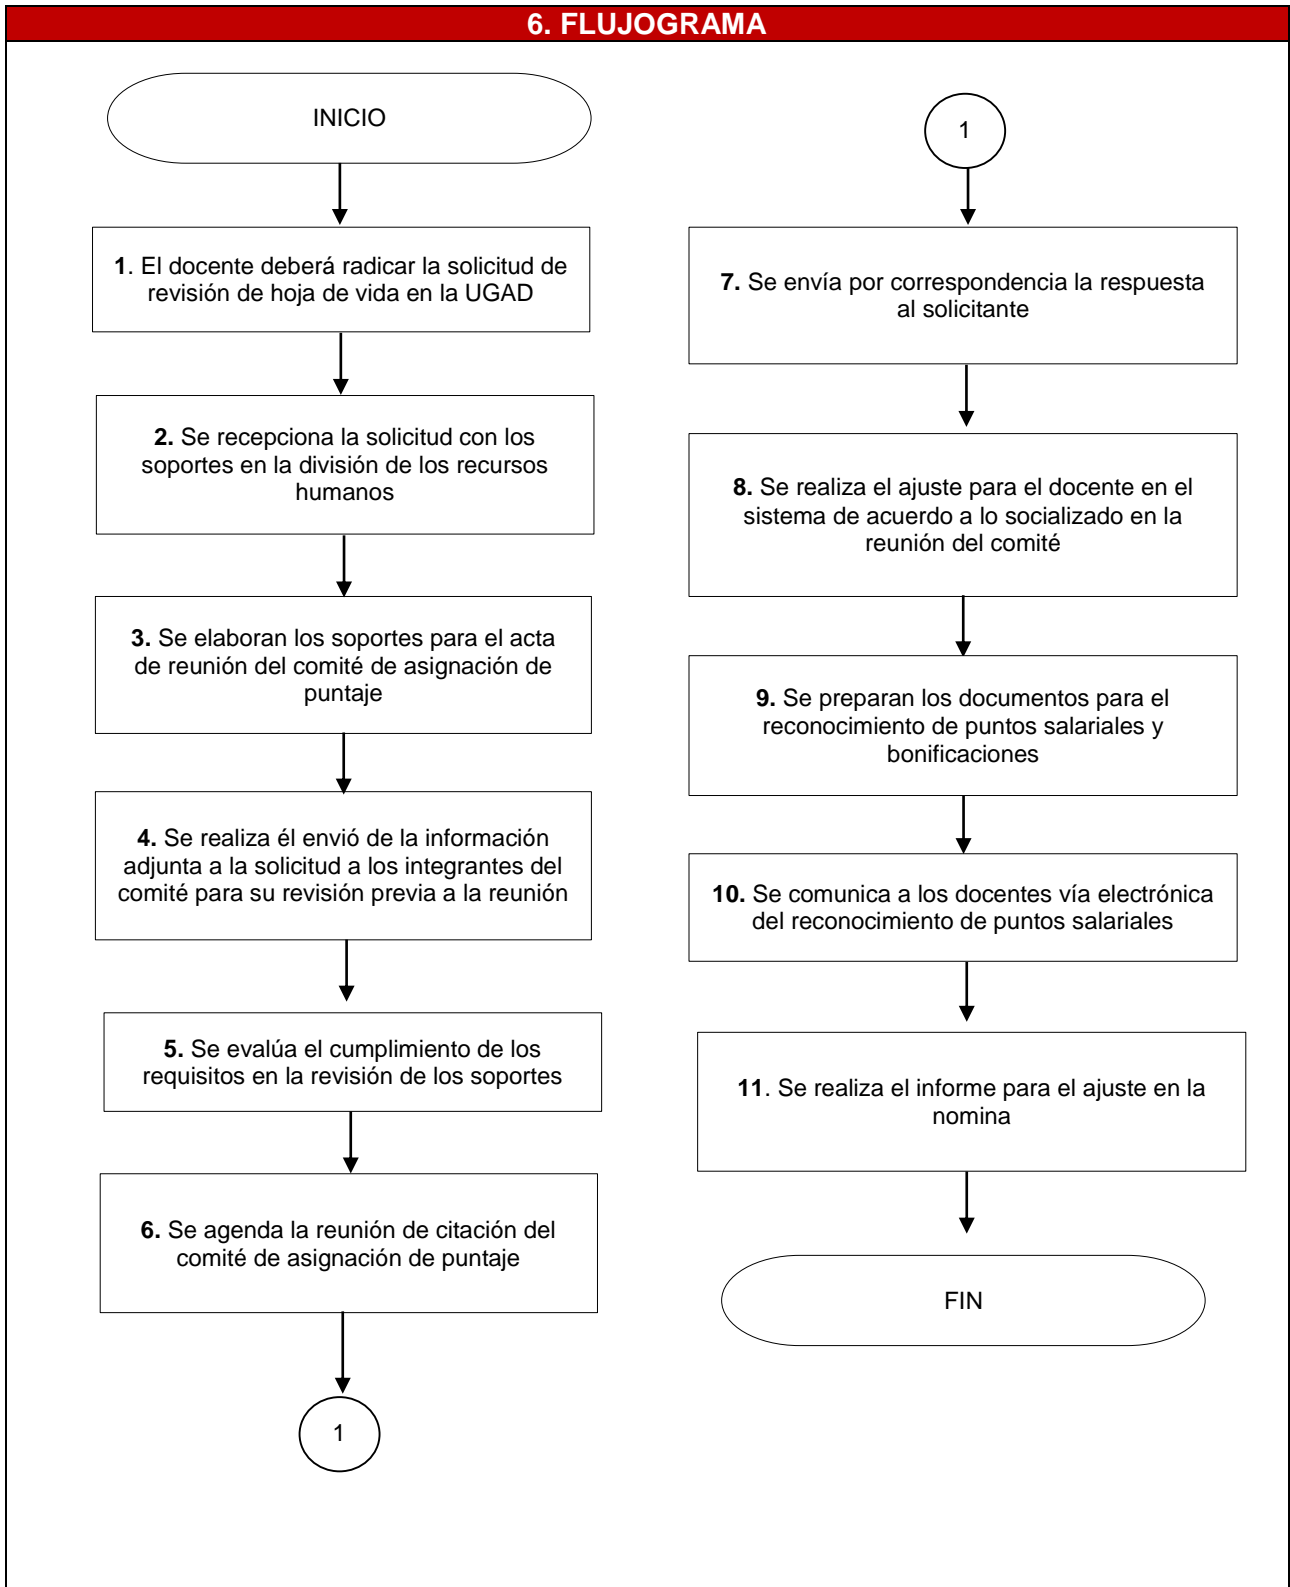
6. FLUJOGRAMA

INICIO

1. El docente deberá radicar la solicitud de revisión de hoja de vida en la UGAD

2. Se recepciona la solicitud con los soportes en la división de los recursos humanos

3. Se elaboran los soportes para el acta de reunión del comité de asignación de puntaje

4. Se realiza él envió de la información adjunta a la solicitud a los integrantes del comité para su revisión previa a la reunión

5. Se evalúa el cumplimiento de los requisitos en la revisión de los soportes

6. Se agenda la reunión de citación del comité de asignación de puntaje

1

1

7. Se envía por correspondencia la respuesta al solicitante

8. Se realiza el ajuste para el docente en el sistema de acuerdo a lo socializado en la reunión del comité

9. Se preparan los documentos para el reconocimiento de puntos salariales y bonificaciones

10. Se comunica a los docentes vía electrónica del reconocimiento de puntos salariales

11. Se realiza el informe para el ajuste en la nomina

FIN